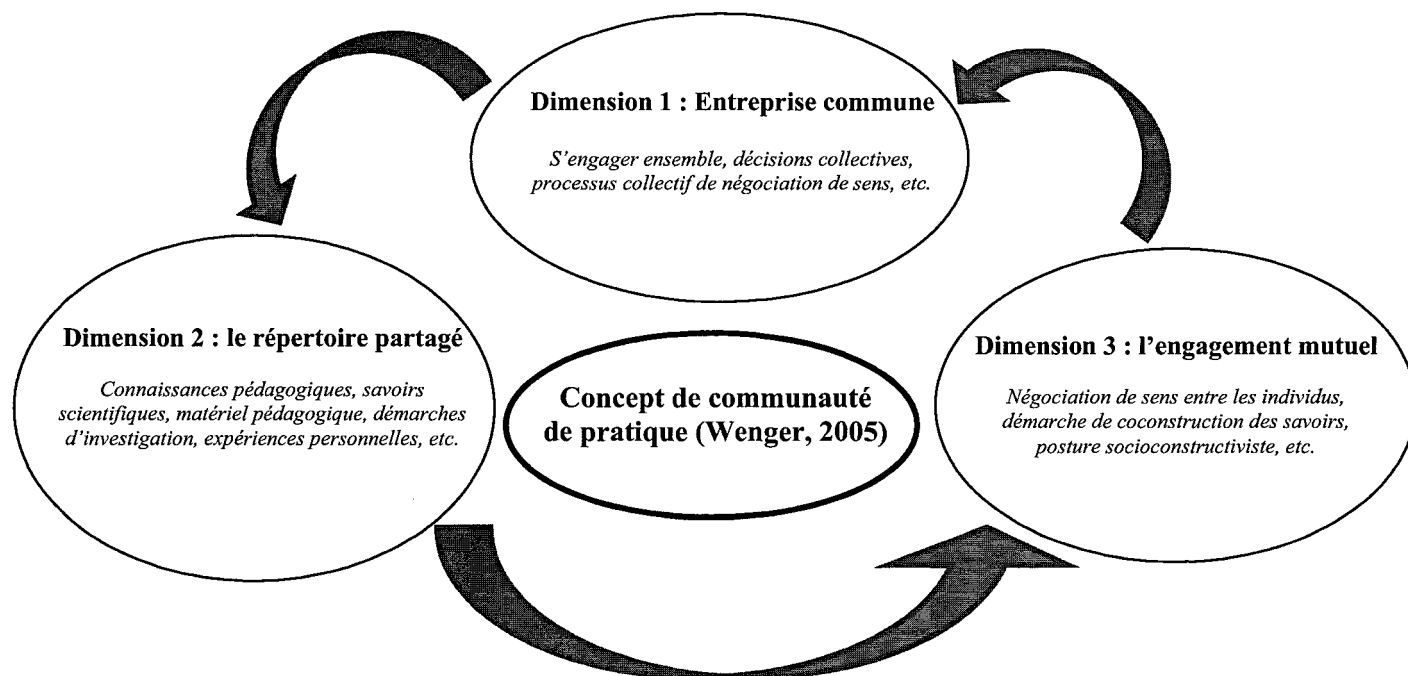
Dimension 1 : Entreprise commune

S'engager ensemble, décisions collectives, processus collectif de négociation de sens, etc.

Dimension 2 : le répertoire partagé

Connaissances pédagogiques, savoirs scientifiques, matériel pédagogique, démarches d'investigation, expériences personnelles, etc.

Concept de communauté de pratique (Wenger, 2005)

Dimension 3 : l'engagement mutuel

Négociation de sens entre les individus, démarche de coconstruction des savoirs, posture socioconstructiviste, etc.